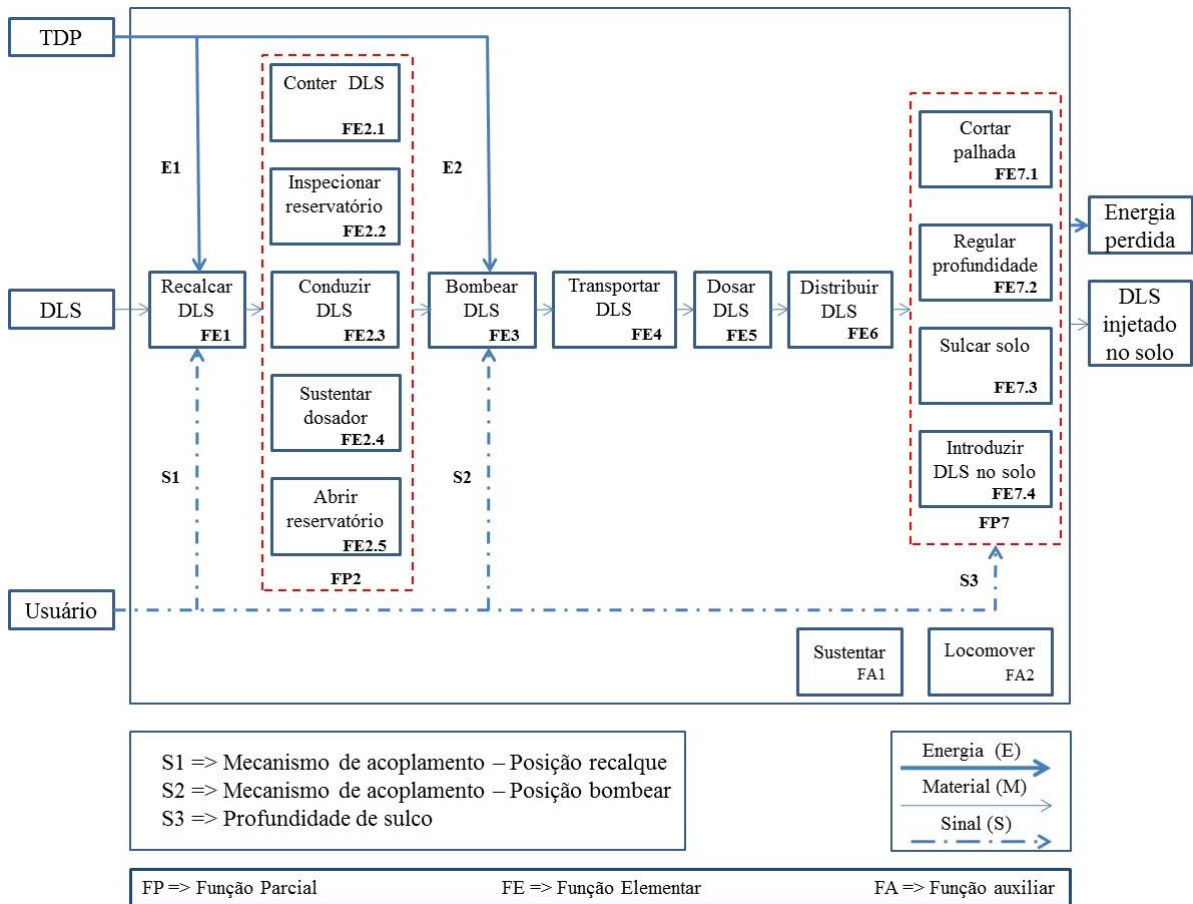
TDP

E1

E2

Conter DLS
FE2.1

Inspecionar reservatório
FE2.2

Conduzir DLS
FE2.3

Sustentar dosador
FE2.4

Abrir reservatório
FE2.5

FP2

DLS

Recalcar DLS
FE1

Bombear DLS
FE3

Transportar DLS
FE4

Dosar DLS
FE5

Distribuir DLS
FE6

Cortar palhada
FE7.1

Regular profundidade
FE7.2

Sulcar solo
FE7.3

Introduzir DLS no solo
FE7.4

FP7

Energia perdida

DLS injetado no solo

S1

S2

S3

Usuário

Sustentar
FA1

Locomover
FA2

S1 => Mecanismo de acoplamento – Posição recalque
S2 => Mecanismo de acoplamento – Posição bombear
S3 => Profundidade de sulco

Energia (E)
Material (M)
Sinal (S)

FP => Função Parcial FE => Função Elementar FA => Função auxiliar